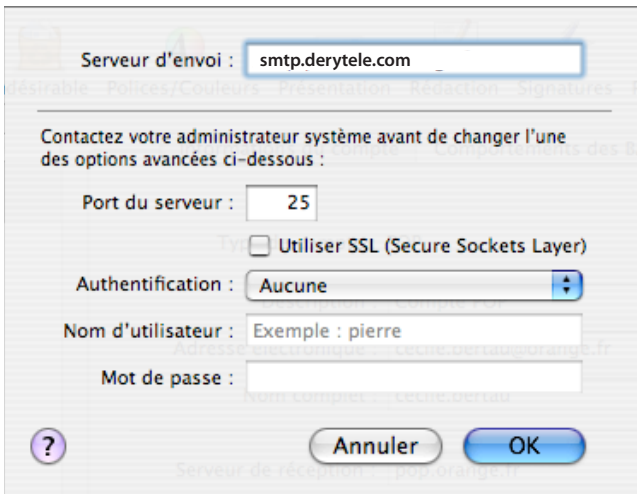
Serveur d'envoi : smtp.derytele.com

Contactez votre administrateur système avant de changer l'une des options avancées ci-dessous :

Port du serveur : 25

Utiliser SSL (Secure Sockets Layer)

Authentification : Aucune

Nom d'utilisateur : Exemple : pierre

Mot de passe :

?

Annuler

OK